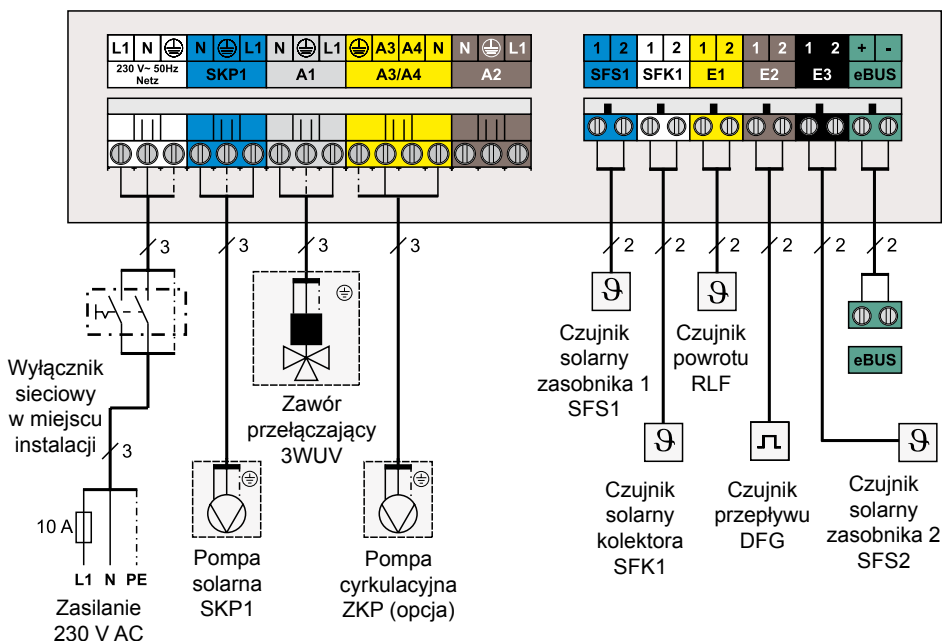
L1 N ⏚ N ⏚ L1 N ⏚ N ⏚ A3 A4 N N ⏚ L1
230 V~ 50Hz Netz
SKP1
A1
A3/A4
A2

1 2 1 2 1 2 1 2 1 2 + -
SFS1 SFK1 E1 E2 E3 eBUS

3
3
3
3
2
2
2
2
2
2

Wyłącznik sieciowy w miejscu instalacji
3

10 A
L1 N PE
Zasilanie 230 V AC

Pompa solarna SKP1

Zawór przełączający 3WUV

Pompa cyrkulacyjna ZKP (opcja)

Czujnik solarny zasobnika 1 SFS1

Czujnik powrotu RLF

eBUS

Czujnik solarny kolektora SFK1

Czujnik przepływu DFG

Czujnik solarny zasobnika 2 SFS2